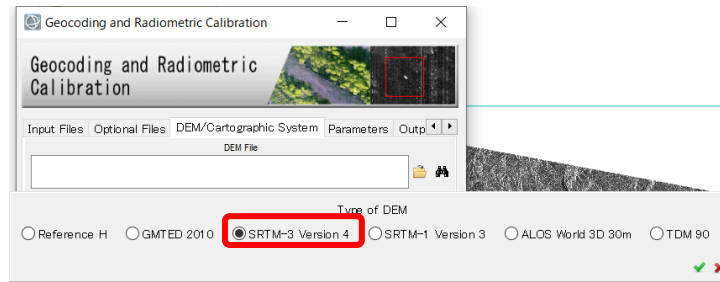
Geocoding and Radiometric Calibration

Geocoding and Radiometric Calibration

Input Files | Optional Files | DEM/Cartographic System | Parameters | Outp

DEM File

Type of DEM

Reference H GMTED 2010 SRTM-3 Version 4 SRTM-1 Version 3 ALOS World 3D 30m TDM 90